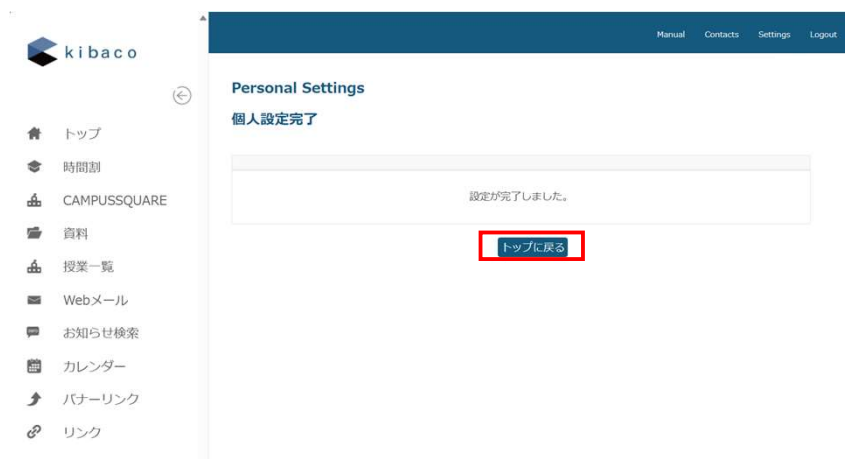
kibaco

トップ
時間割
CAMPUSSQUARE
資料
授業一覧
Webメール
お知らせ検索
カレンダー
バナーリンク
リンク

Manual Contacts Settings Logout

Personal Settings

個人設定完了

設定が完了しました。

トップに戻る